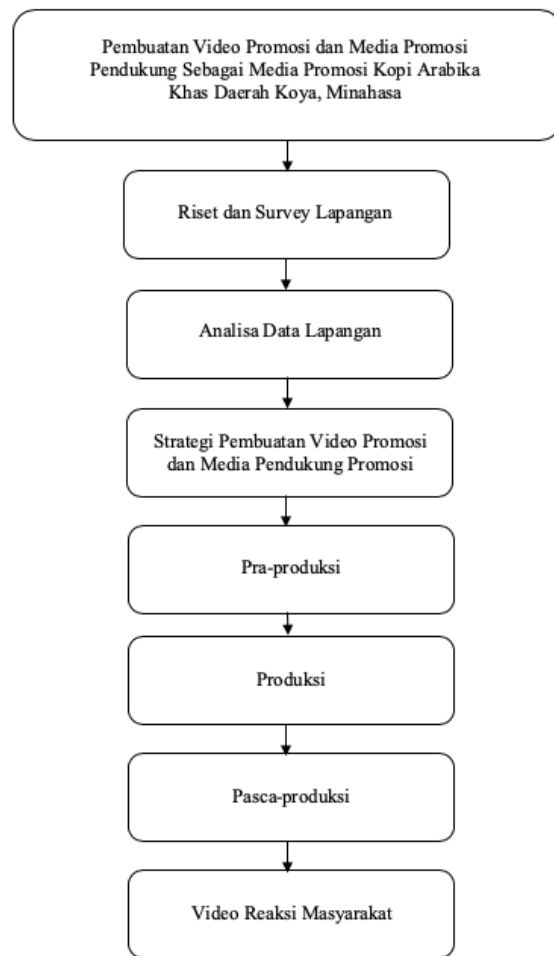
Pembuatan Video Promosi dan Media Promosi Pendukung Sebagai Media Promosi Kopi Arabika Khas Daerah Koya, Minahasa

Riset dan Survey Lapangan

Analisa Data Lapangan

Strategi Pembuatan Video Promosi dan Media Pendukung Promosi

Pra-produksi

Produksi

Pasca-produksi

Video Reaksi Masyarakat